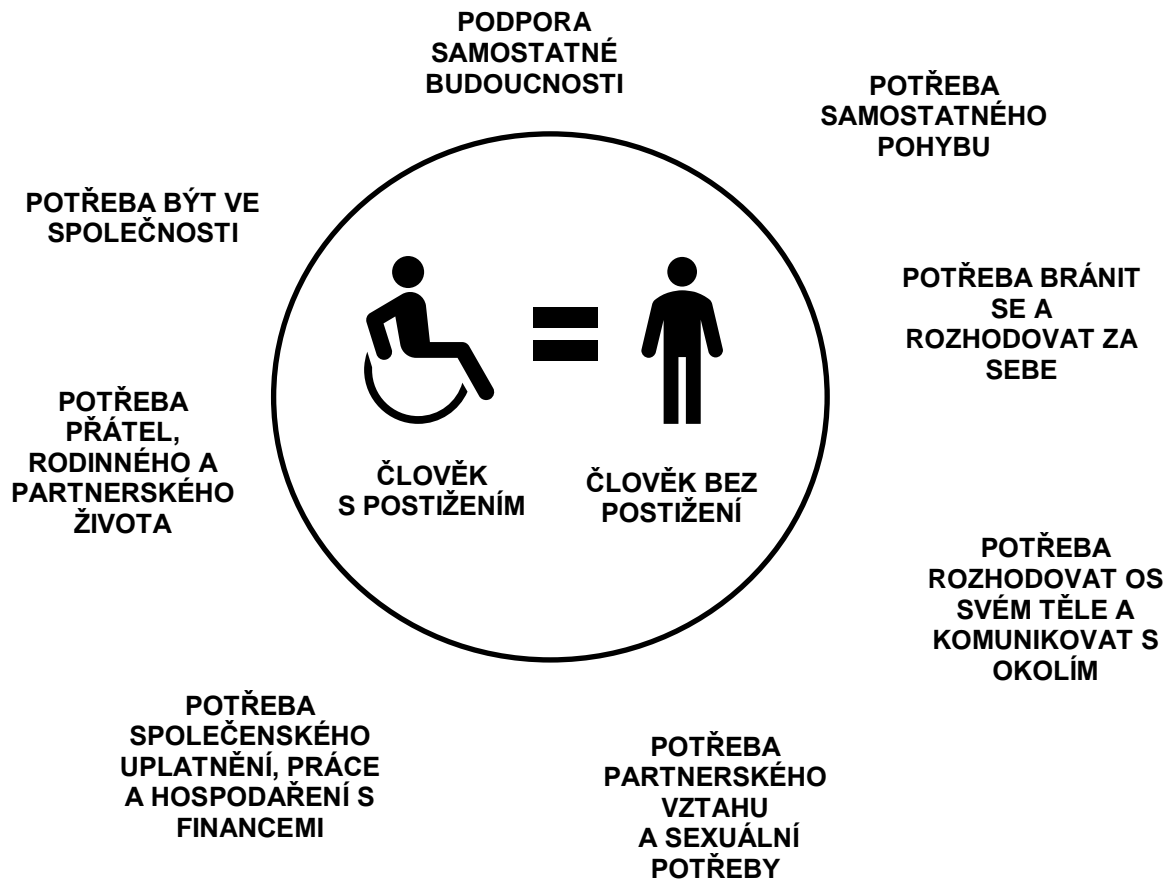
PODPORA SAMOSTATNÉ BUDOUCNOSTI

POTŘEBA SAMOSTATNÉHO POHYBU

POTŘEBA BÝT VE SPOLEČNOSTI

POTŘEBA BRÁNIT SE A ROZHODOVAT ZA SEBE

POTŘEBA PŘÁTEL, RODINNÉHO A PARTNERSKÉHO ŽIVOTA

ČLOVĚK S POSTIŽENÍM

=

ČLOVĚK BEZ POSTIŽENÍ

POTŘEBA ROZHODOVAT OS SVÉM TĚLE A KOMUNIKOVAT S OKOLÍM

POTŘEBA SPOLEČENSKÉHO UPLATNĚNÍ, PRÁCE A HOSPODAŘENÍ S FINANCEMI

POTŘEBA PARTNERSKÉHO VZTAHU A SEXUÁLNÍ POTŘEBY